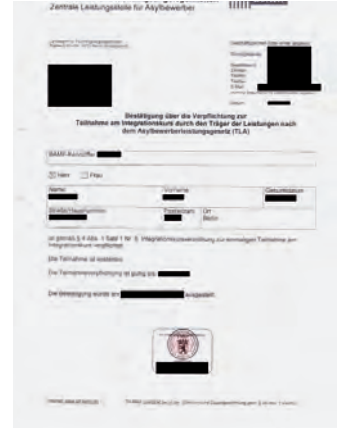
Zentrale Leistungsstelle für Asylbewerber

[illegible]

Bestätigung über die Verpflichtung zur Teilnahme am Integrationskurs durch den Träger der Leistungen nach dem Asylbewerberleistungsgesetz (TLA)

BAMF-Kennziffer

Herr Frau

| Name | Vorname | Geburtsdatum |
|---|---|---|
| | | |

| Straße/Hausnummer | Postleitzahl | Ort |
|---|---|---|
| | | Berlin |

ist gemäß § 4 Abs. 1 Satz 1 Nr. 5 Integrationskursverordnung zur einmaligen Teilnahme am Integrationskurs verpflichtet.

Die Teilnahme ist kostenlos.

Die Teilnahmeverpflichtung ist gültig bis:

Die Bestätigung wurde am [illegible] ausgestellt.

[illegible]